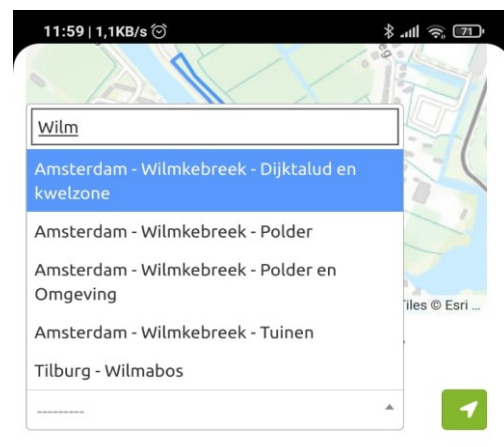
11:59 | 1,1KB/s

71

Wilm

Amsterdam - Wilmkebreek - Dijktalud en kwelzone

Amsterdam - Wilmkebreek - Polder

Amsterdam - Wilmkebreek - Polder en Omgeving

Amsterdam - Wilmkebreek - Tuinen

Tilburg - Wilmabos

Tiles © Esri ...

---------